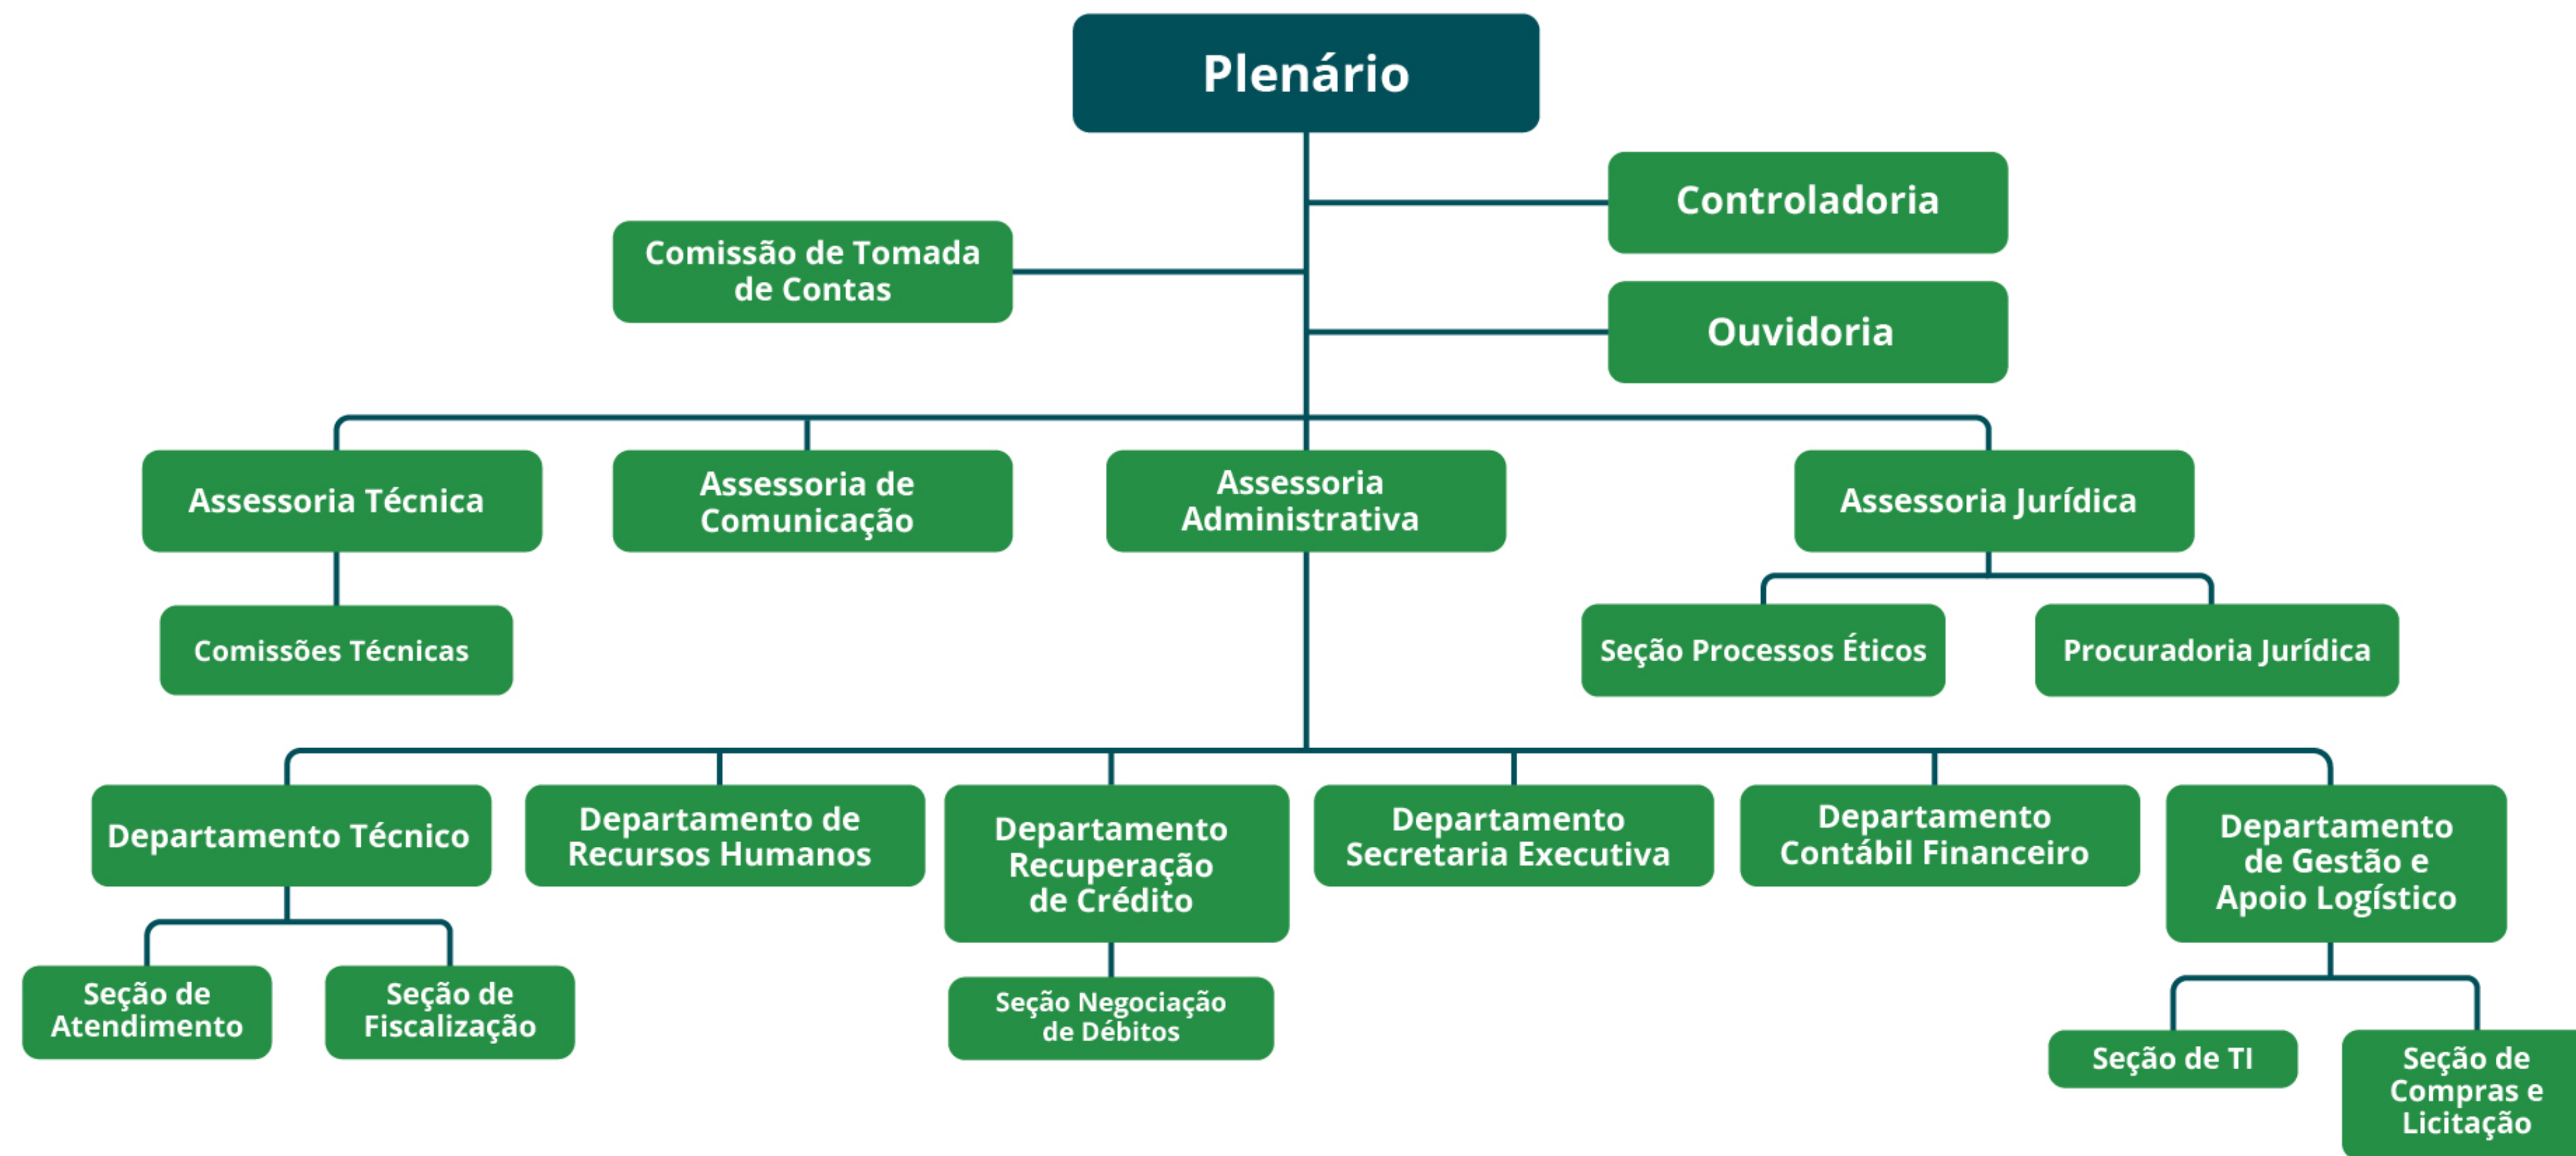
Plenário

Controladoria

Comissão de Tomada de Contas

Ouvidoria

Assessoria Técnica

Assessoria de Comunicação

Assessoria Administrativa

Assessoria Jurídica

Comissões Técnicas

Seção Processos Éticos

Procuradoria Jurídica

Departamento Técnico

Departamento de Recursos Humanos

Departamento Recuperação de Crédito

Departamento Secretaria Executiva

Departamento Contábil Financeiro

Departamento de Gestão e Apoio Logístico

Seção de Atendimento

Seção de Fiscalização

Seção Negociação de Débitos

Seção de TI

Seção de Compras e Licitação